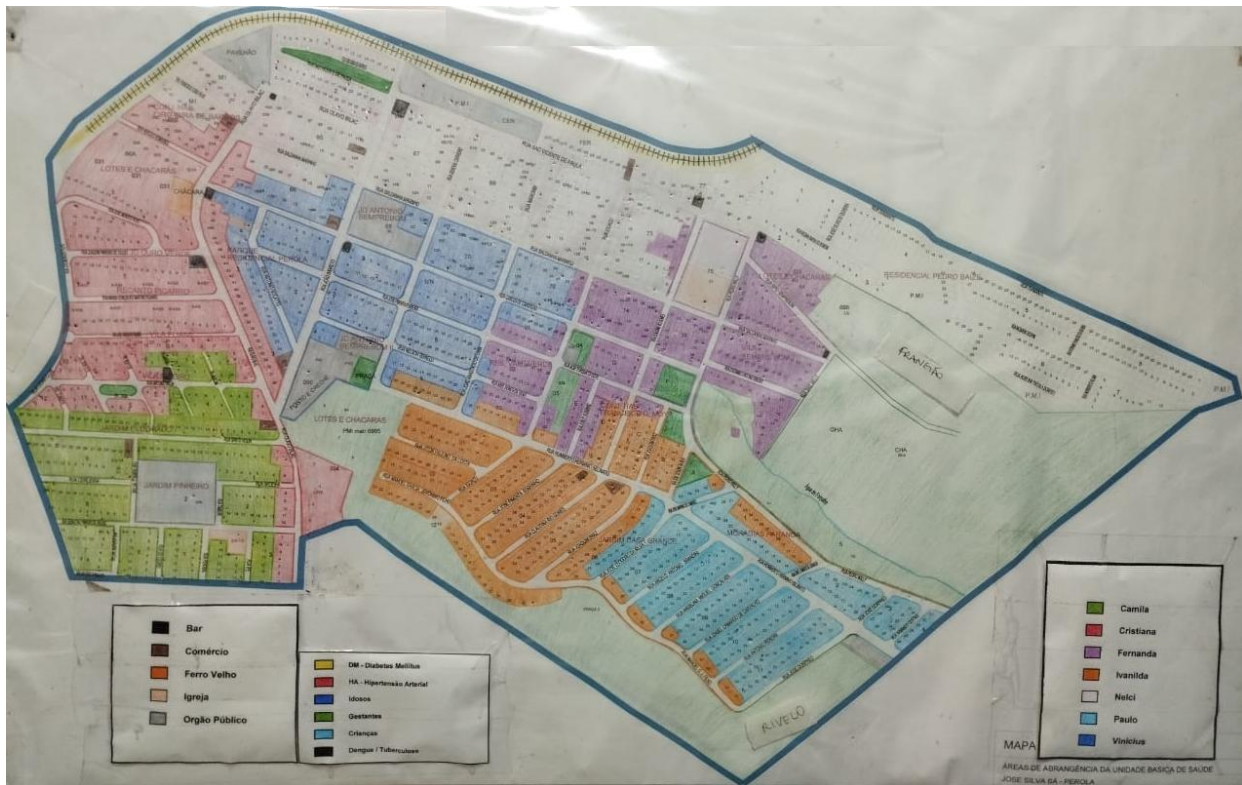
LOTES E CHACARAS

CHACARA

JARDIM PINHEIRO

LOTES E CHACARAS

RESIDENCIAL PEDRO BALDI

FRANCO

RIVELO

CHA

Bar
Comércio
Ferro Velho
Igreja
Orgão Público

DM - Diabetes Mellitus
HA - Hipertensão Arterial
Idosos
Gestantes
Crianças
Dengue / Tuberculose

Camila
Cristiana
Fernanda
Ivanilda
Nelci
Paulo
Vinicius

MAPA

ÁREAS DE ABRANGÊNCIA DA UNIDADE BASICA DE SAÚDE JOSE SILVA SÁ - PEROLA